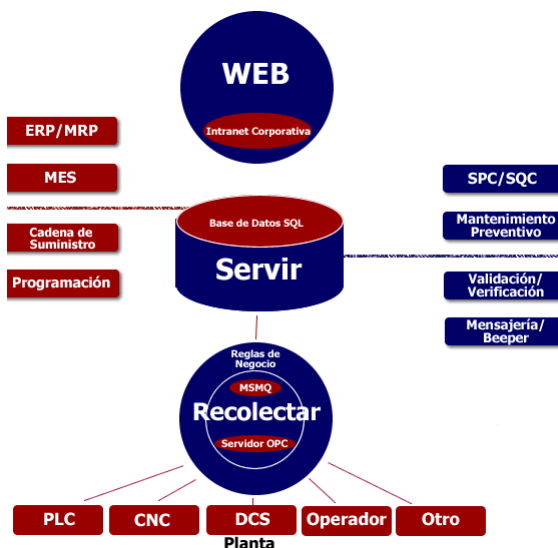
WEB

Intranet Corporativa

ERP/MRP

MES

Cadena de Suministro

Programación

SPC/SQC

Mantenimiento Preventivo

Validación/ Verificación

Mensajería/ Beeper

Base de Datos SQL

Servir

Reglas de Negocio

MSMQ

Recolectar

Servidor OPC

PLC

CNC

DCS

Operador

Otro

Planta